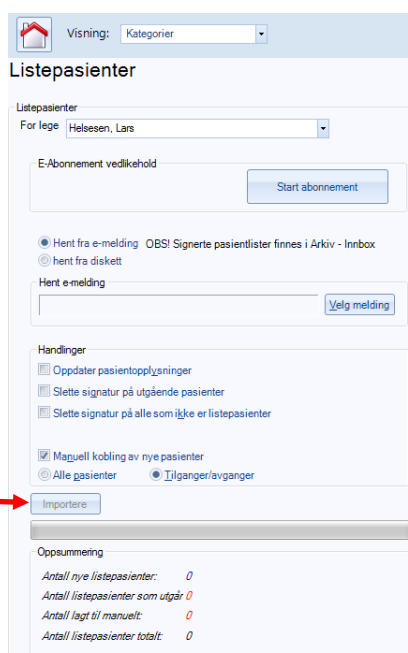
Visning: Kategorier

Listepasienter

Listepasienter

For lege Helsesen, Lars

E-Abonnement vedlikehold

Start abonnement

Hent fra e-melding OBS! Signerte pasientlister finnes i Arkiv - Innbox

hent fra diskett

Hent e-melding

Velg melding

Handlinger

Oppdater pasientopplysninger

Slette signatur på utgående pasienter

Slette signatur på alle som ikke er listepasienter

Manuell kobling av nye pasienter

Alle pasienter

Tilganger/avganger

Importere

Oppsummering

Antall nye listepasienter: 0

Antall listepasienter som utgår 0

Antall lagt til manuelt: 0

Antall listepasienter totalt: 0